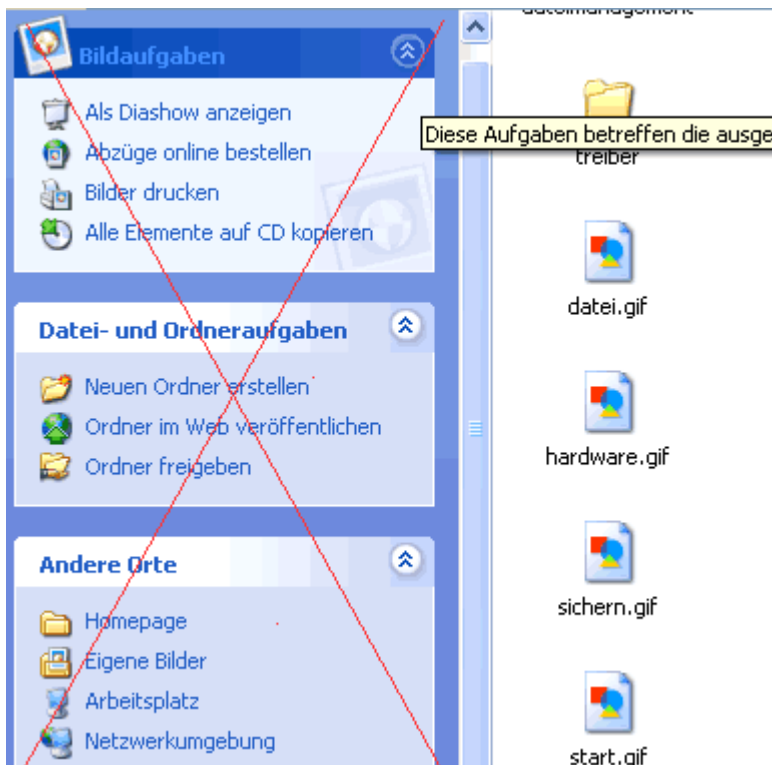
Bildaufgaben

Als Diashow anzeigen

Abzüge online bestellen

Bilder drucken

Alle Elemente auf CD kopieren

Datei- und Ordneraufgaben

Neuen Ordner erstellen

Ordner im Web veröffentlichen

Ordner freigeben

Andere Orte

Homepage

Eigene Bilder

Arbeitsplatz

Netzwerkumgebung

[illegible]

Diese Aufgaben betreffen die ausge

treiber

datei.gif

hardware.gif

sichern.gif

start.gif